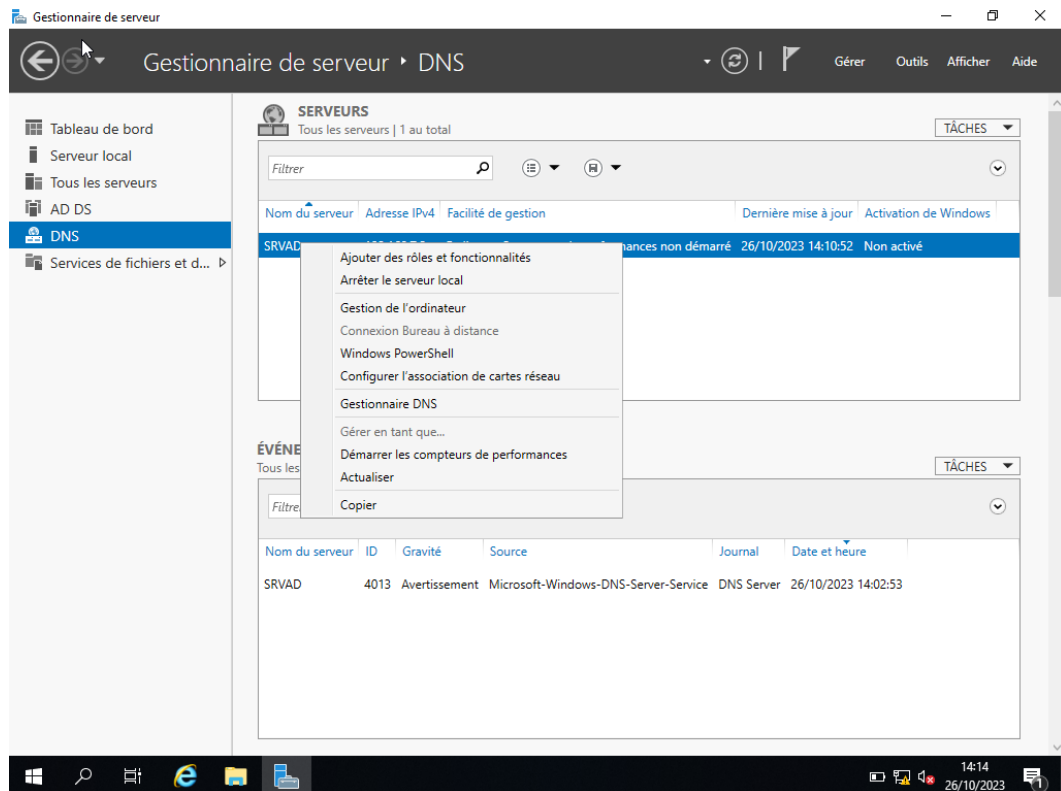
Gestionnaire de serveur

Gestionnaire de serveur ‣ DNS

Gérer Outils Afficher Aide

Tableau de bord
Serveur local
Tous les serveurs
AD DS
DNS
Services de fichiers et d...

SERVEURS
Tous les serveurs | 1 au total

TÂCHES

Filtrer

| Nom du serveur | Adresse IPv4 | Facilité de gestion | Dernière mise à jour | Activation de Windows |
|---|---|---|---|---|
| SRVAD | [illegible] | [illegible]mances non démarré | 26/10/2023 14:10:52 | Non activé |

Ajouter des rôles et fonctionnalités
Arrêter le serveur local
Gestion de l'ordinateur
Connexion Bureau à distance
Windows PowerShell
Configurer l'association de cartes réseau
Gestionnaire DNS
Gérer en tant que...
Démarrer les compteurs de performances
Actualiser
Copier

ÉVÉNE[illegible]
Tous les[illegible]

TÂCHES

Filtre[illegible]

| Nom du serveur | ID | Gravité | Source | Journal | Date et heure |
|---|---|---|---|---|---|
| SRVAD | 4013 | Avertissement | Microsoft-Windows-DNS-Server-Service | DNS Server | 26/10/2023 14:02:53 |

14:14
26/10/2023